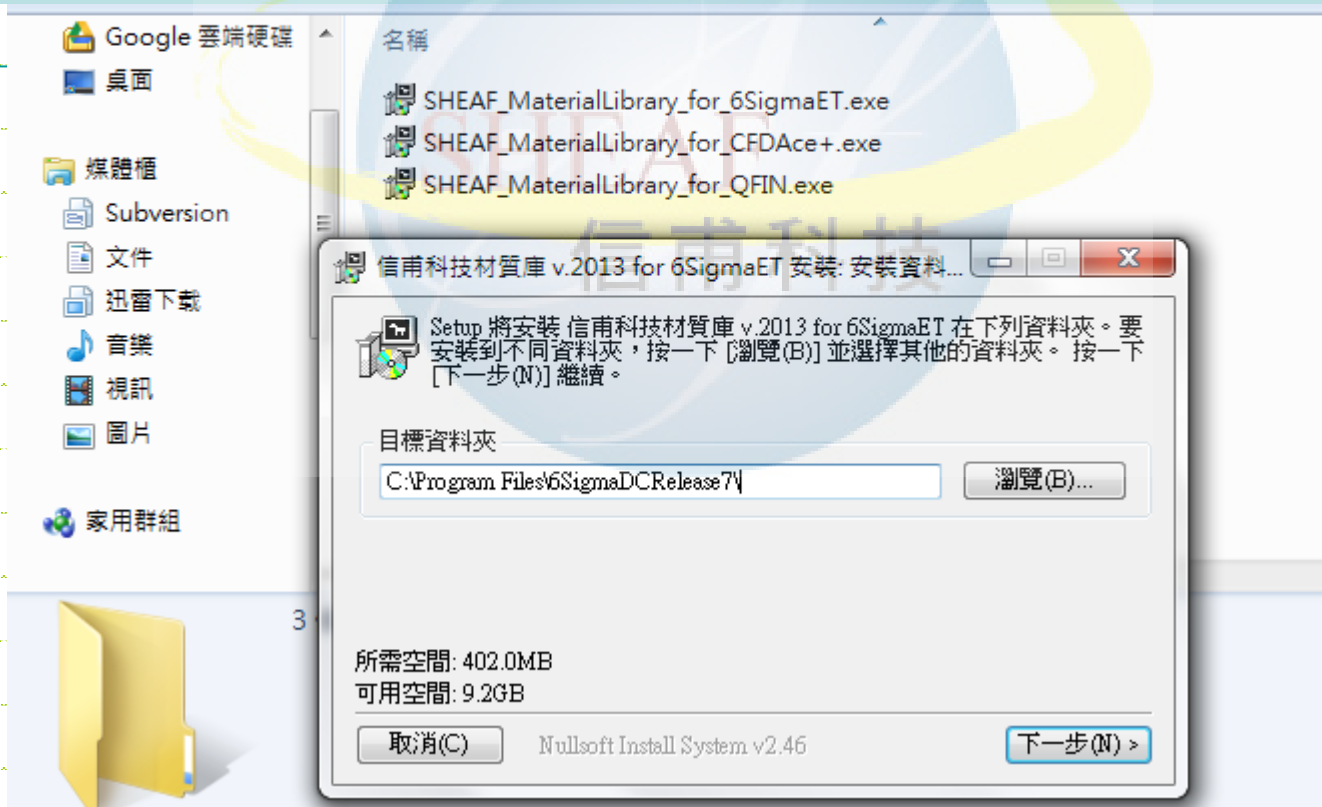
Google 雲端硬碟
桌面
媒體櫃
Subversion
文件
迅雷下載
音樂
視訊
圖片
家用群組

名稱
SHEAF_MaterialLibrary_for_6SigmaET.exe
SHEAF_MaterialLibrary_for_CFDAce+.exe
SHEAF_MaterialLibrary_for_QFIN.exe

SHEAF
信甫科技

3

信甫科技材質庫 v.2013 for 6SigmaET 安裝: 安裝資料...

Setup 將安裝 信甫科技材質庫 v.2013 for 6SigmaET 在下列資料夾。要安裝到不同資料夾，按一下 [瀏覽(B)] 並選擇其他的資料夾。 按一下 [下一步(N)] 繼續。

目標資料夾
C:\Program Files\6SigmaDCRelease7\
瀏覽(B)...

所需空間: 402.0MB
可用空間: 9.2GB

取消(C)
Nullsoft Install System v2.46
下一步(N) >